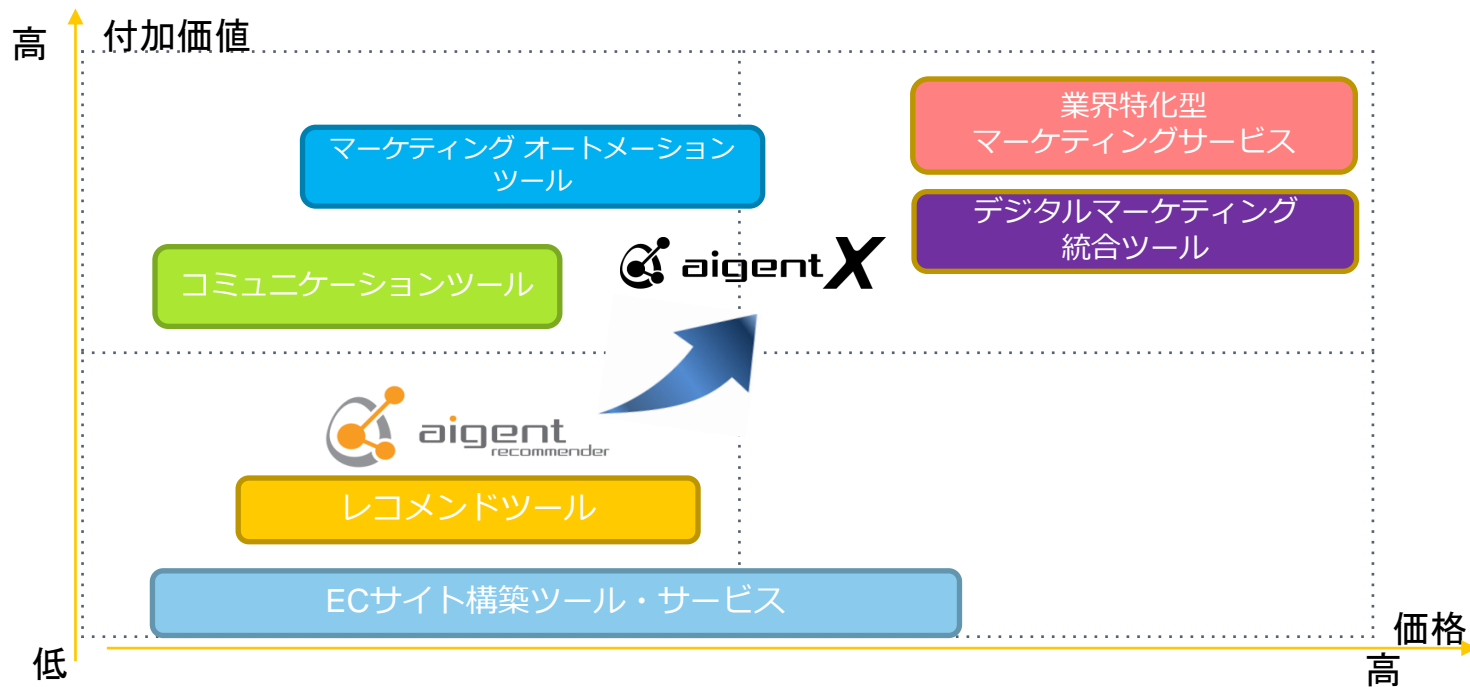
高 付加価値

業界特化型 マーケティングサービス

マーケティング オートメーション ツール

デジタルマーケティング 統合ツール

aigent X

コミュニケーションツール

aigent recommender

レコメンドツール

ECサイト構築ツール・サービス

価格

低

高